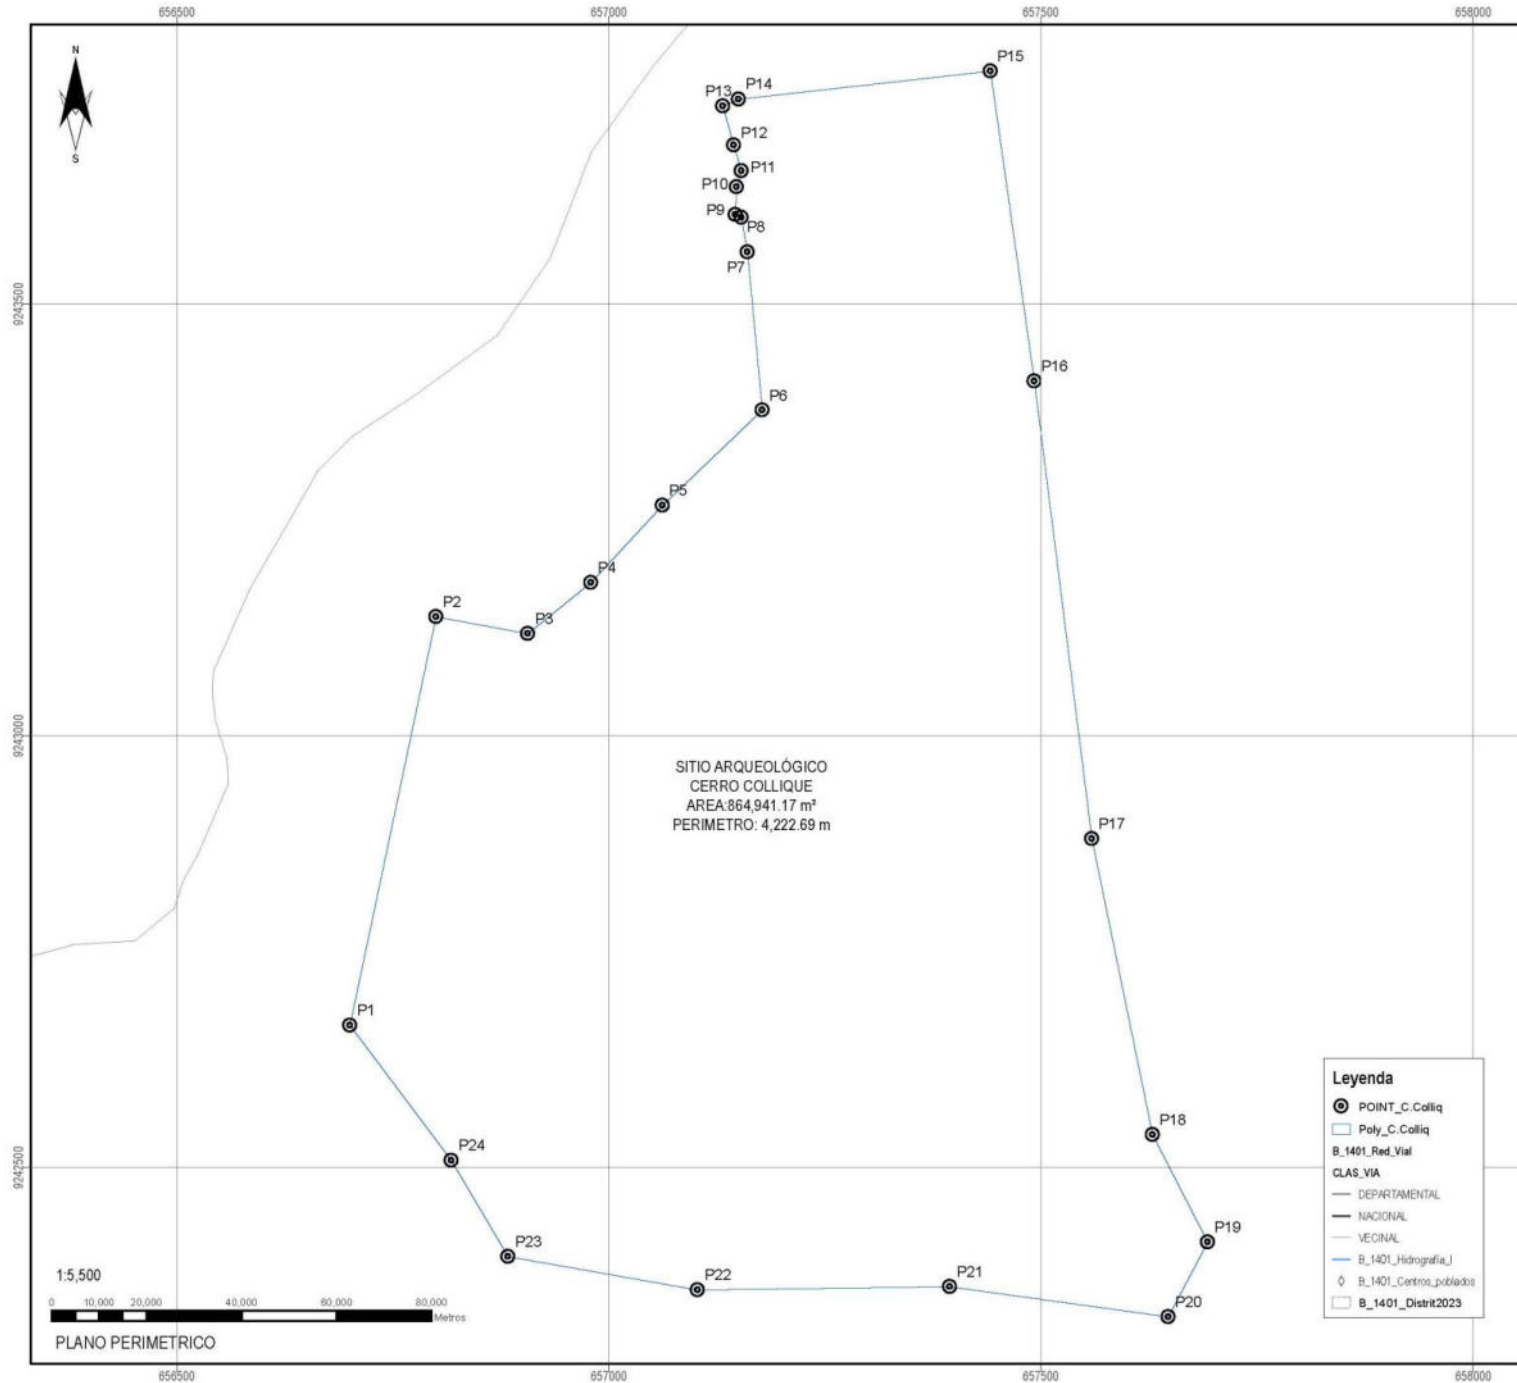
656500 657000 657500 658000

N
S

P15
P14
P13
P12
P11
P10
P9
P8
P7

9243500

P16
P6
P5
P4
P2
P3

9243000

SITIO ARQUEOLÓGICO
CERRO COLLIQUE
AREA:864,941.17 m²
PERIMETRO: 4,222.69 m

P17
P1

Leyenda
POINT_C.Colliq
Poly_C.Colliq
B_1401_Red_Vial
CLAS_VIA
DEPARTAMENTAL
NACIONAL
VECINAL
B_1401_Hidrografia_l
B_1401_Centros_poblados
B_1401_Distrit2023

P18
P24

9242500

P19
P23
P22
P21
P20

1:5,500
0 10,000 20,000 40,000 60,000 80,000 Metros
PLANO PERIMETRICO

656500 657000 657500 658000